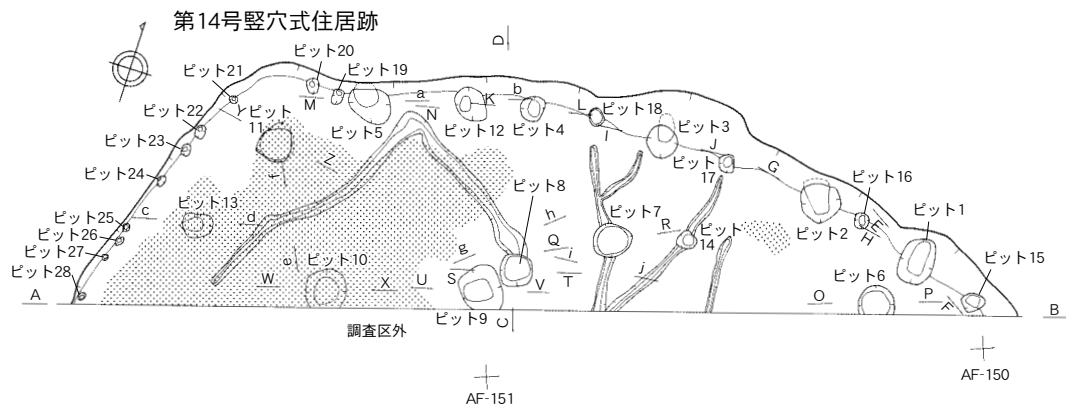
第14号竪穴式住居跡

D

ピット20
ピット21
ピット19
ピット22
Y ピット 11
M
a
K
b
L ピット18
N
ピット5
ピット12
ピット4
ピット3
ピット23
I
J
ピット 17
Z
ピット24
f
G
ピット8
ピット16
ピット25
c
ピット13
d
h
ピット7
ピット1
ピット26
E
R
ピット 14
ピット2
ピット27
Q
H
g
i
ピット15
ピット28
e
ピット10
j
ピット6
W
X
U
S
V
T
A
O
P
F
B
ピット9
C
調査区外
AF-150
AF-151